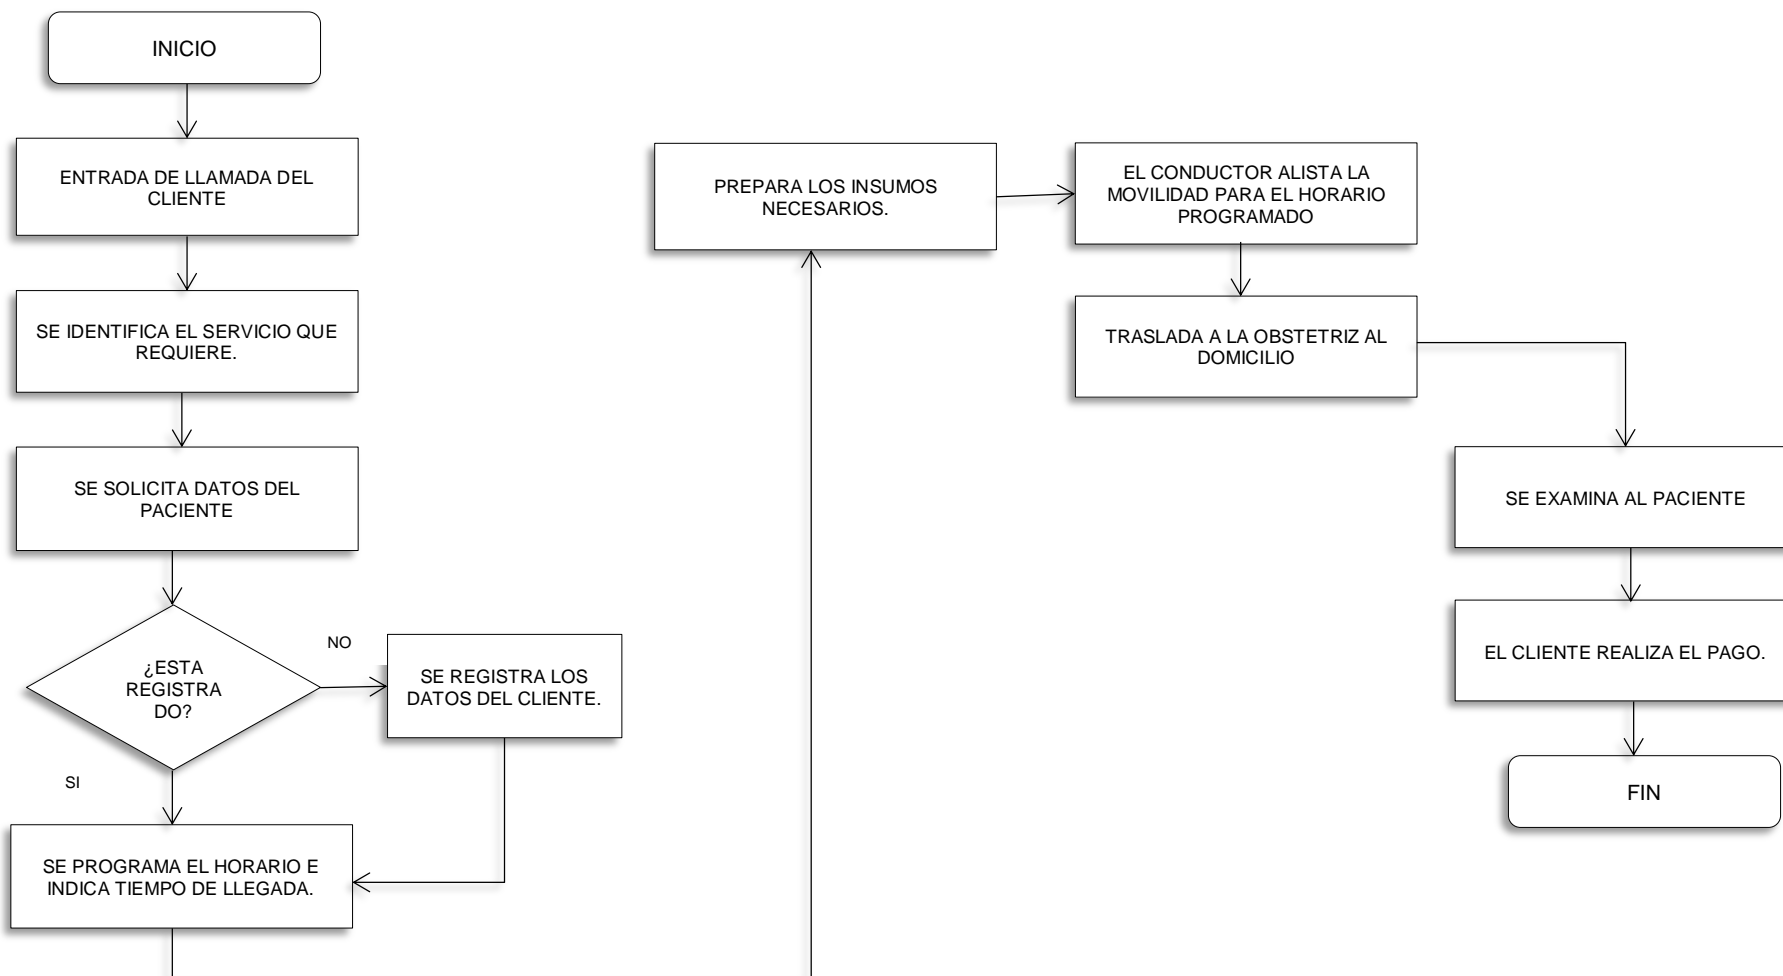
INICIO

ENTRADA DE LLAMADA DEL CLIENTE

SE IDENTIFICA EL SERVICIO QUE REQUIERE.

SE SOLICITA DATOS DEL PACIENTE

¿ESTA REGISTRA DO?

NO

SE REGISTRA LOS DATOS DEL CLIENTE.

SI

SE PROGRAMA EL HORARIO E INDICA TIEMPO DE LLEGADA.

PREPARA LOS INSUMOS NECESARIOS.

EL CONDUCTOR ALISTA LA MOVILIDAD PARA EL HORARIO PROGRAMADO

TRASLADA A LA OBSTETRIZ AL DOMICILIO

SE EXAMINA AL PACIENTE

EL CLIENTE REALIZA EL PAGO.

FIN